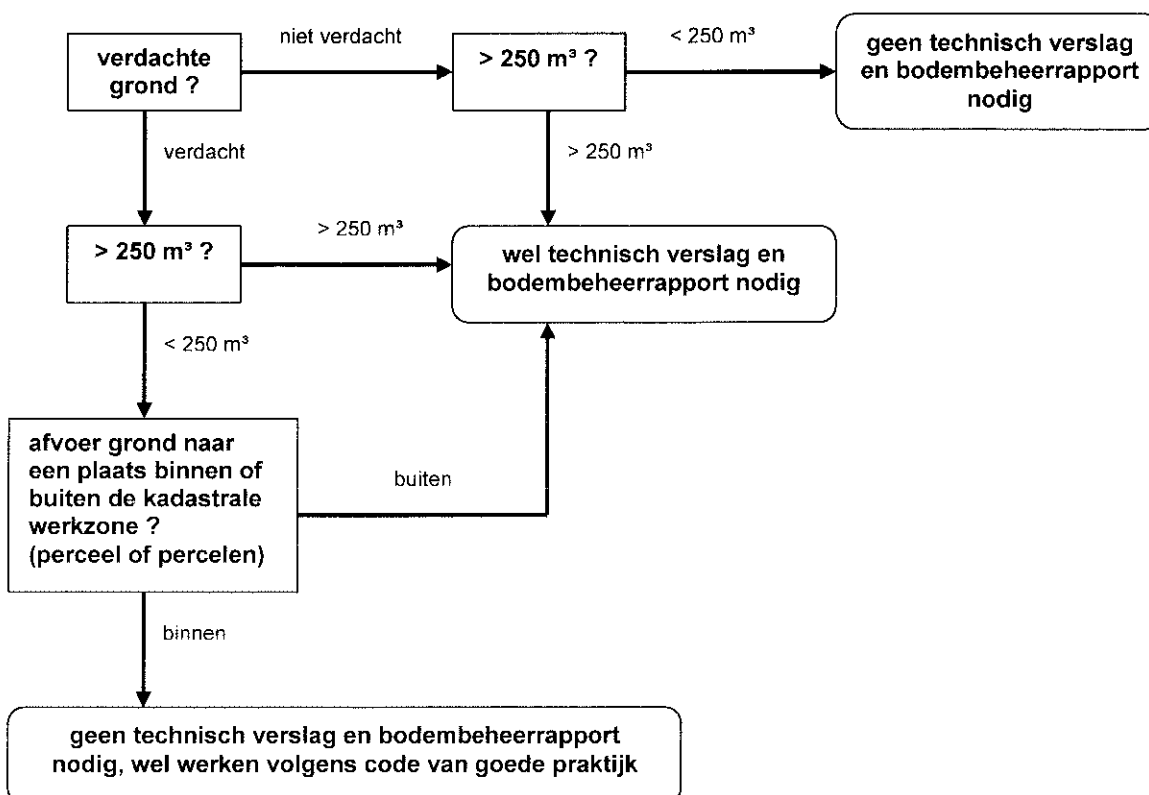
verdachte grond ?

niet verdacht

> 250 m³ ?

< 250 m³

geen technisch verslag en bodembeheerrapport nodig

verdacht

> 250 m³

> 250 m³ ?

> 250 m³

wel technisch verslag en bodembeheerrapport nodig

< 250 m³

afvoer grond naar een plaats binnen of buiten de kadastrale werkzone ? (perceel of percelen)

buiten

binnen

geen technisch verslag en bodembeheerrapport nodig, wel werken volgens code van goede praktijk